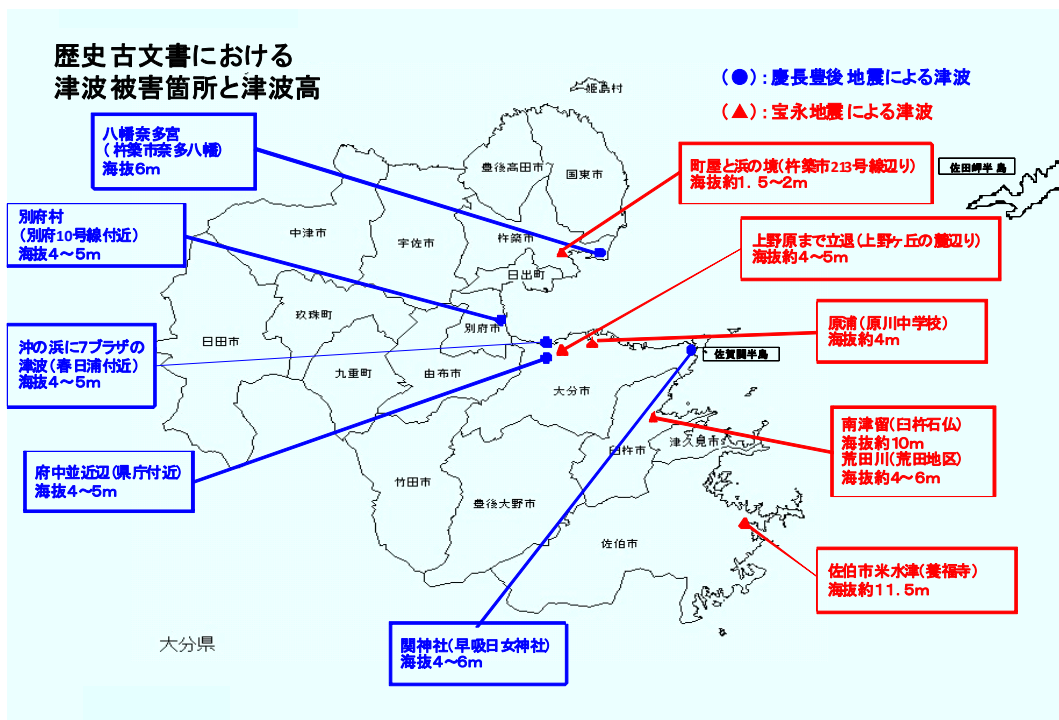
歴史古文書における
津波被害箇所と津波高

（●）：慶長豊後 地震による津波

（▲）：宝永地震による津波

八幡奈多宮
（杵築市奈多八幡）
海抜6m

別府村
（別府10号線付近）
海抜4～5m

沖の浜にアプラザの
津波（春日浦付近）
海抜4～5m

府中並近辺（県庁付近）
海抜4～5m

関神社（早吸日女神社）
海抜4～6m

町屋と浜の境（杵築市213号線辺り）
海抜約1．5～2m

上野原まで立退（上野ヶ丘の麓辺り）
海抜約4～5m

原浦（原川中学校）
海抜4m

南津留（臼杵石仏）
海抜約10m
荒田川（荒田地区）
海抜約4～6m

佐伯市米水津（養福寺）
海抜約11．5m

姫島村
豊後高田市
国東市
佐田岬半島
中津市
宇佐市
杵築市
日出町
玖珠町
別府市
日田市
九重町
由布市
大分市
佐賀関半島
臼杵市
津久見市
竹田市
豊後大野市
佐伯市
大分県